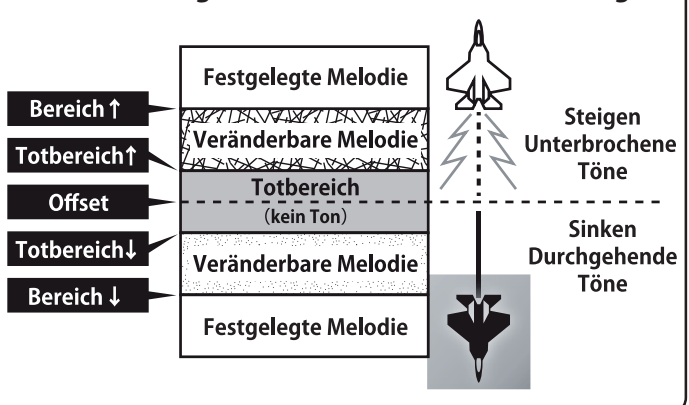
Festgelegte Melodie

Bereich ↑

Veränderbare Melodie

Totbereich↑

Totbereich
(kein Ton)

Offset

Totbereich↓

Veränderbare Melodie

Bereich ↓

Festgelegte Melodie

Steigen
Unterbrochene
Töne

Sinken
Durchgehende
Töne